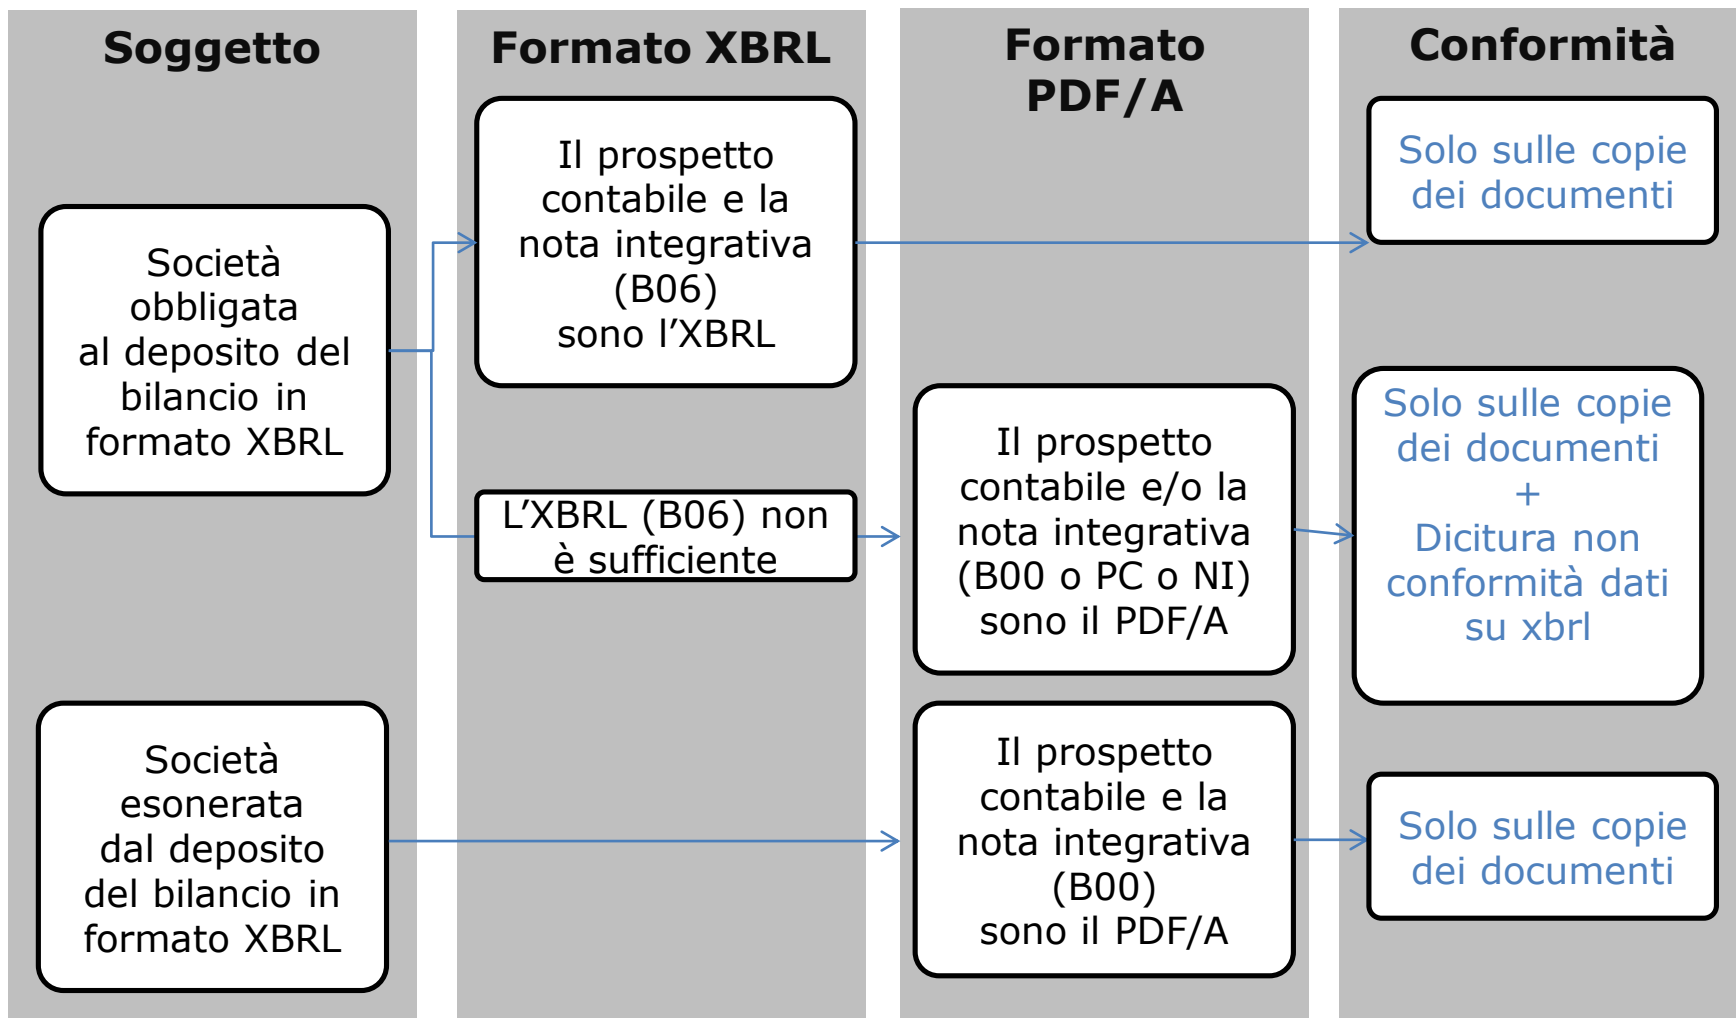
Soggetto

Formato XBRL

Formato PDF/A

Conformità

Società obbligata al deposito del bilancio in formato XBRL

Il prospetto contabile e la nota integrativa (B06) sono l'XBRL

Solo sulle copie dei documenti

L'XBRL (B06) non è sufficiente

Il prospetto contabile e/o la nota integrativa (B00 o PC o NI) sono il PDF/A

Solo sulle copie dei documenti + Dicitura non conformità dati su xbrl

Società esonerata dal deposito del bilancio in formato XBRL

Il prospetto contabile e la nota integrativa (B00) sono il PDF/A

Solo sulle copie dei documenti